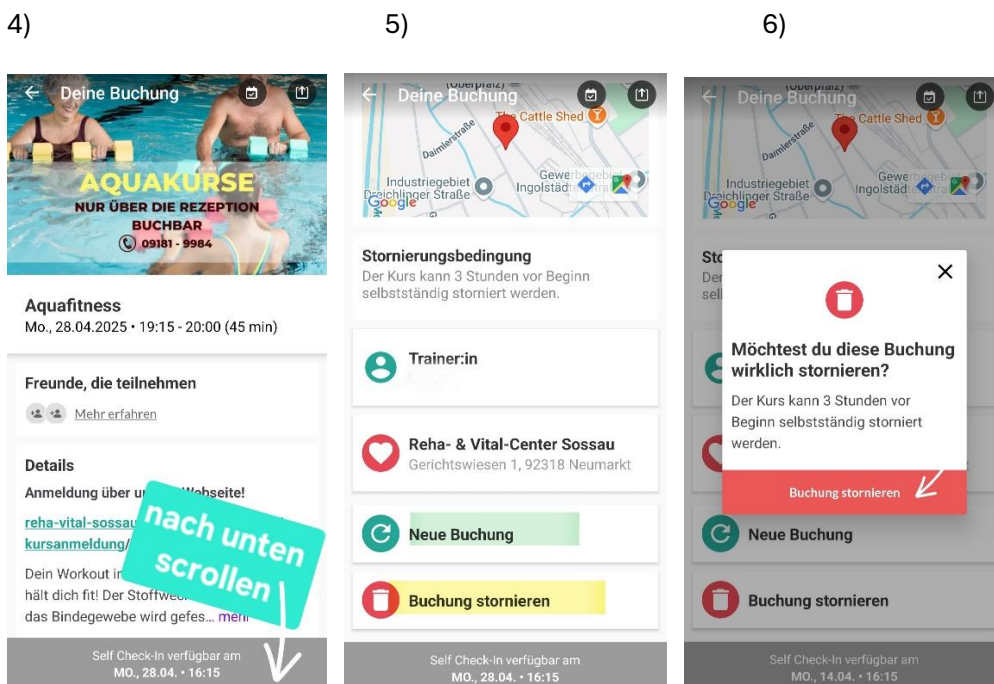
4)

Deine Buchung

AQUAKURSE
NUR ÜBER DIE REZEPTION
BUCHBAR
09181 - 9984

Aquafitness
Mo., 28.04.2025 • 19:15 - 20:00 (45 min)

Freunde, die teilnehmen
Mehr erfahren

Details
Anmeldung über u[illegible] Webseite!
reha-vital-sossau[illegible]
kursanmeldung/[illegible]
Dein Workout i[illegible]
hält dich fit! Der Stoffwe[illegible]
das Bindegewebe wird gefes... mehr

nach unten scrollen

Self Check-In verfügbar am
MO., 28.04. • 16:15

5)

Deine Buchung

(Oberpfalz)
The Cattle Shed
Daimlerstraße
Industriegebiet
Deichslinger Straße
Gewerbegebiet
Ingolstädter
Google

Stornierungsbedingung
Der Kurs kann 3 Stunden vor Beginn selbstständig storniert werden.

Trainer:in

Reha- & Vital-Center Sossau
Gerichtswiesen 1, 92318 Neumarkt

Neue Buchung

Buchung stornieren

Self Check-In verfügbar am
MO., 28.04. • 16:15

6)

Deine Buchung

The Cattle Shed
Daimlerstraße
Industriegebiet
Deichslinger Straße
Gewerbegebiet
Ingolstädter
Google

Sto
Der
selb

Möchtest du diese Buchung wirklich stornieren?
Der Kurs kann 3 Stunden vor Beginn selbstständig storniert werden.

Buchung stornieren

Neue Buchung

Buchung stornieren

Self Check-In verfügbar am
MO., 14.04. • 16:15